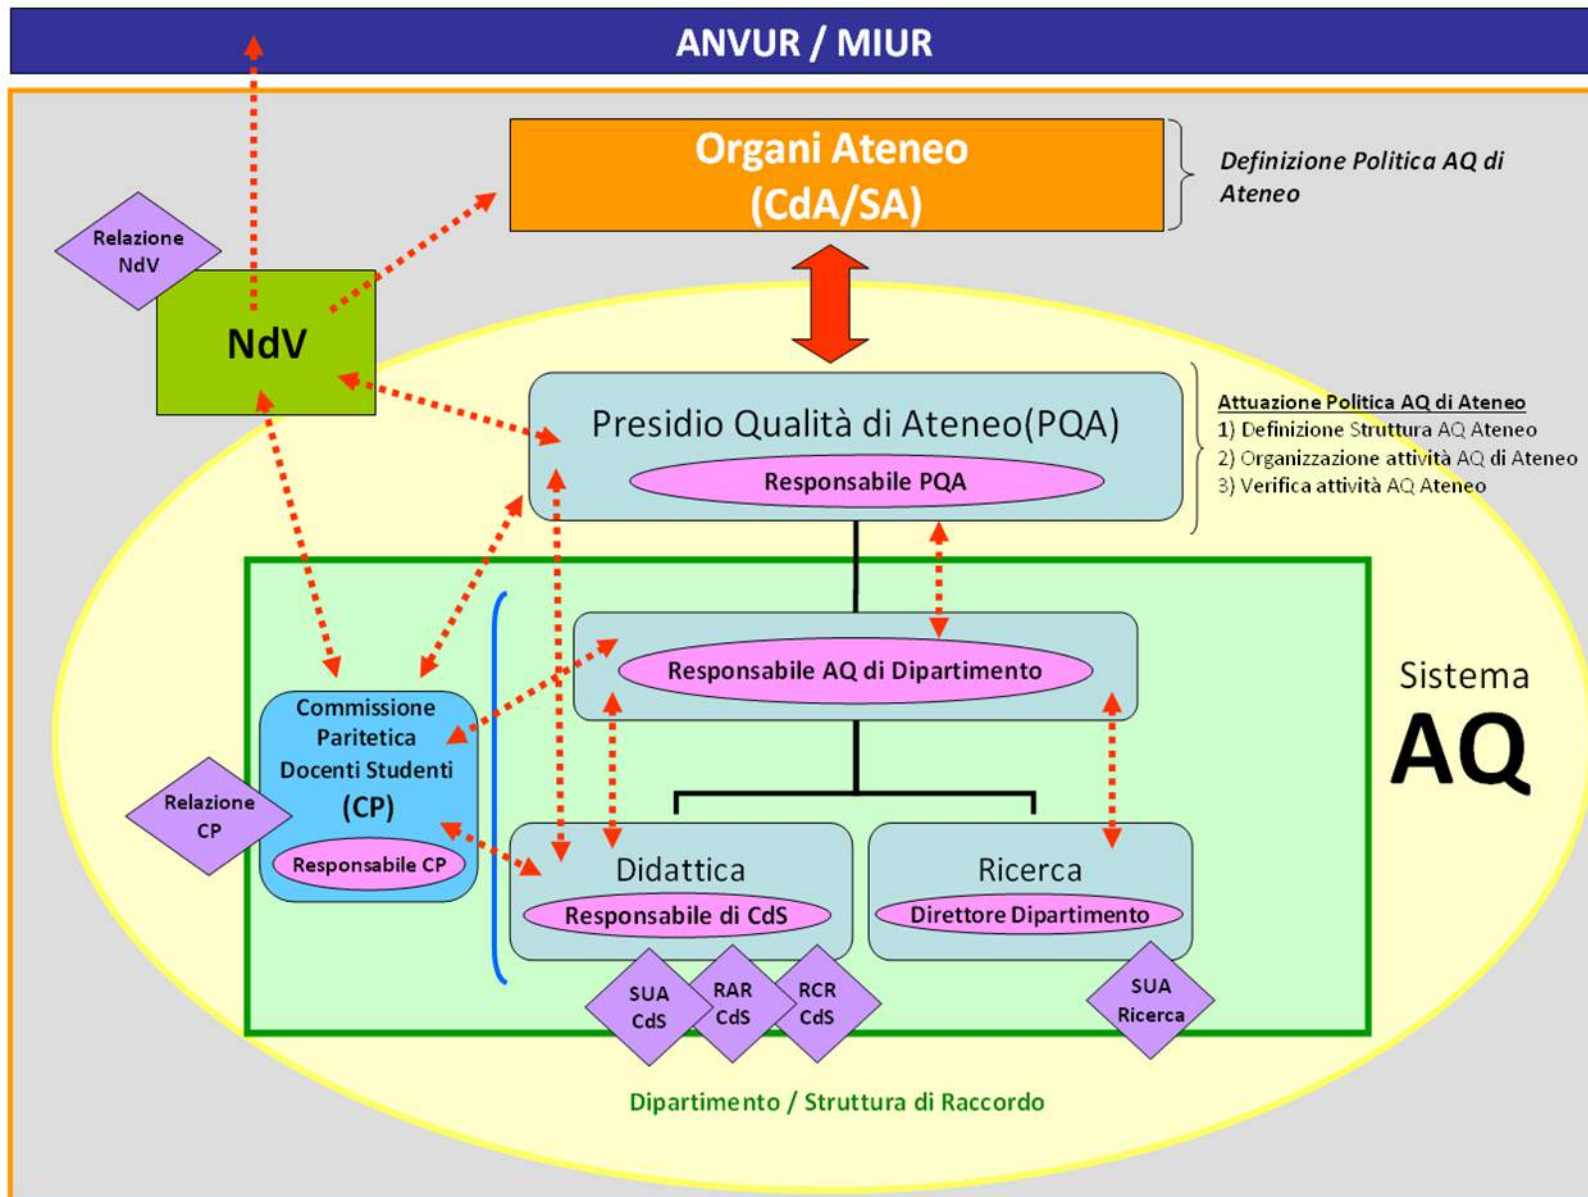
ANVUR / MIUR

Organi Ateneo (CdA/SA)

Definizione Politica AQ di Ateneo

Relazione NdV

NdV

Presidio Qualità di Ateneo(PQA)

Responsabile PQA

Attuazione Politica AQ di Ateneo
1) Definizione Struttura AQ Ateneo
2) Organizzazione attività AQ di Ateneo
3) Verifica attività AQ Ateneo

Sistema AQ

Responsabile AQ di Dipartimento

Commissione Paritetica Docenti Studenti (CP)

Responsabile CP

Relazione CP

Didattica

Responsabile di CdS

Ricerca

Direttore Dipartimento

SUA CdS

RAR CdS

RCR CdS

SUA Ricerca

Dipartimento / Struttura di Raccordo